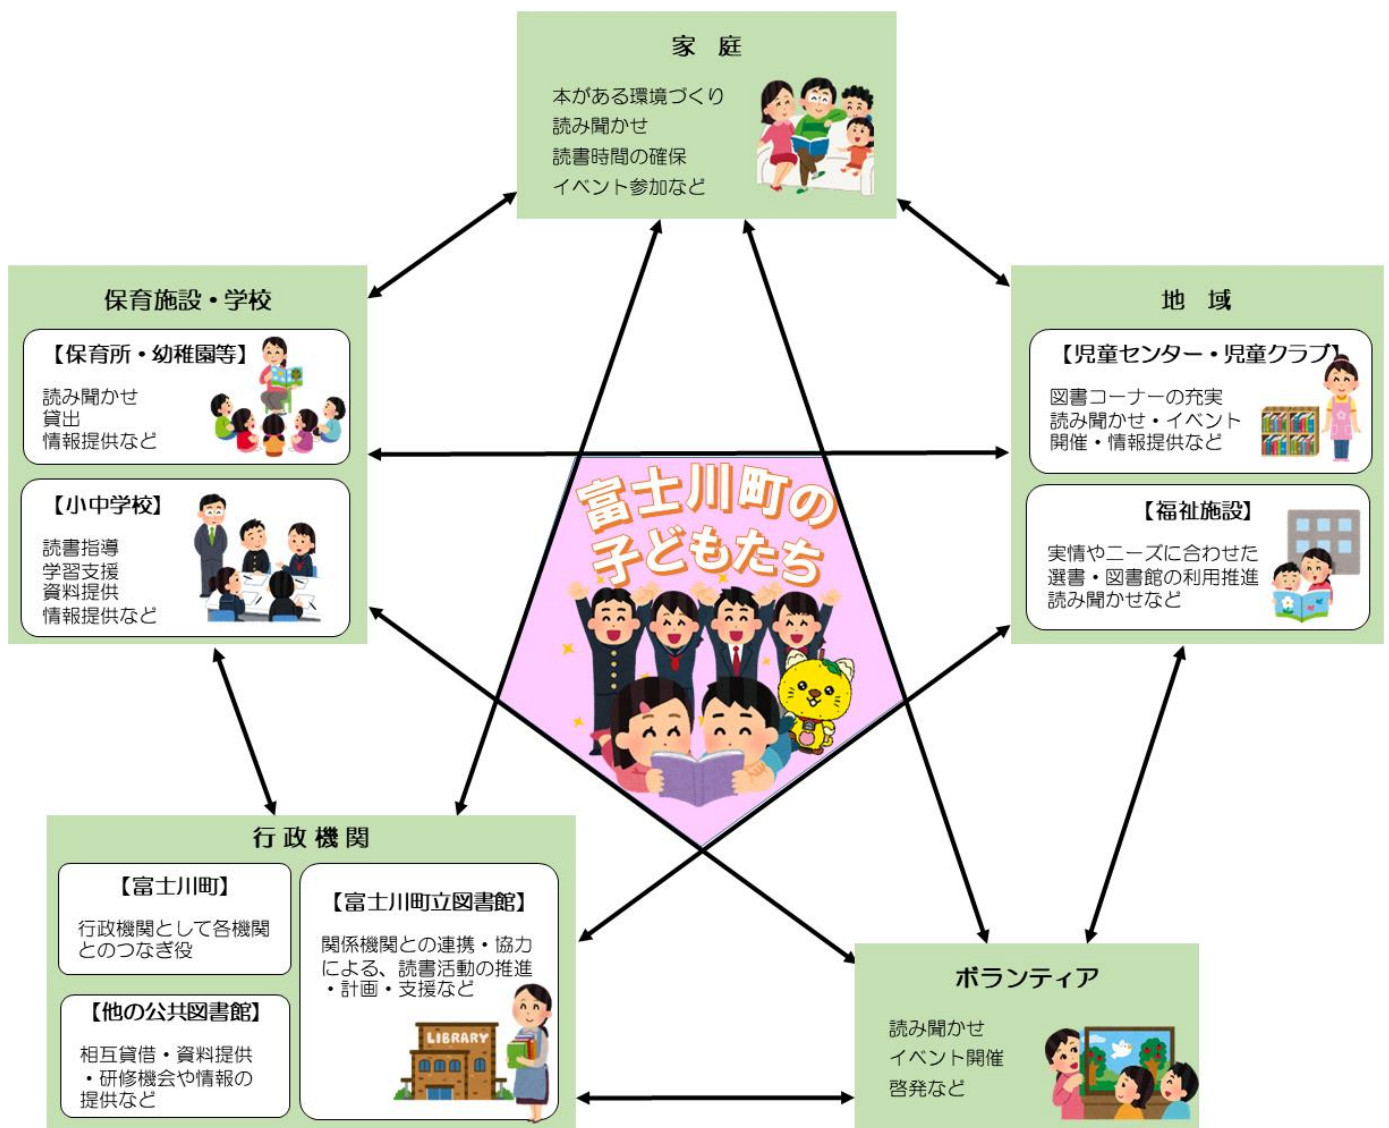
家　庭

本がある環境づくり
読み聞かせ
読書時間の確保
イベント参加など

保育施設・学校

【保育所・幼稚園等】
読み聞かせ
貸出
情報提供など

【小中学校】
読書指導
学習支援
資料提供
情報提供など

地　域

【児童センター・児童クラブ】
図書コーナーの充実
読み聞かせ・イベント開催・情報提供など

【福祉施設】
実情やニーズに合わせた選書・図書館の利用推進
読み聞かせなど

富士川町の子どもたち

行政機関

【富士川町】
行政機関として各機関とのつなぎ役

【他の公共図書館】
相互貸借・資料提供
・研修機会や情報の提供など

【富士川町立図書館】
関係機関との連携・協力による、読書活動の推進
・計画・支援など

LIBRARY

ボランティア

読み聞かせ
イベント開催
啓発など